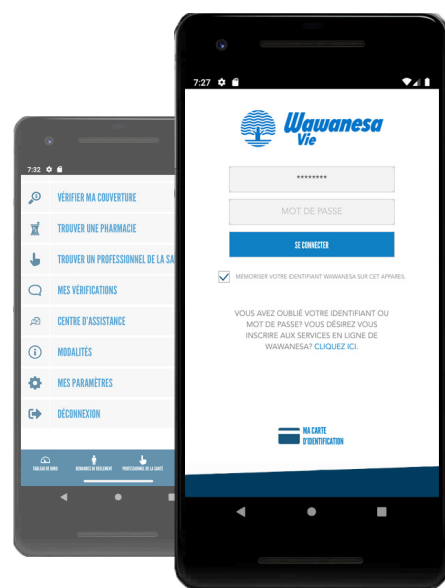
7:32

VÉRIFIER MA COUVERTURE

TROUVER UNE PHARMACIE

TROUVER UN PROFESSIONNEL DE LA SA

MES VÉRIFICATIONS

CENTRE D'ASSISTANCE

MODALITÉS

MES PARAMÈTRES

DÉCONNEXION

TABLEAU DE BORD

DEMANDES DE RÈGLEMENT

PROFESSIONNELS DE LA SANTÉ

7:27

Wawanesa Vie

********

MOT DE PASSE

SE CONNECTER

MÉMORISER VOTRE IDENTIFIANT WAWANESA SUR CET APPAREIL

VOUS AVEZ OUBLIÉ VOTRE IDENTIFIANT OU MOT DE PASSE? VOUS DÉSIREZ VOUS INSCRIRE AUX SERVICES EN LIGNE DE WAWANESA? CLIQUEZ ICI.

MA CARTE D'IDENTIFICATION